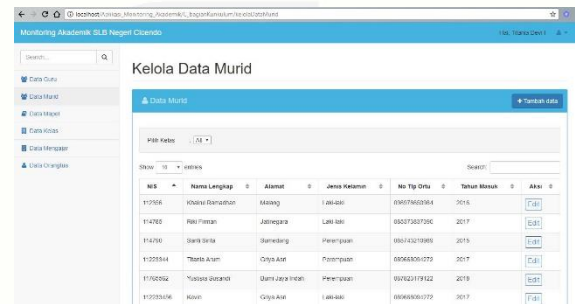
localhost/Aplikasi_Monitoring_Akademik/L_BagianKurikulum/KelolaDataMurid

Monitoring Akademik SLB Negeri Cicendo

Hai, Risma Dewi I

Search...

Data Guru
Data Murid
Data Mapel
Data Kelas
Data Mengajar
Data OrangTua

Kelola Data Murid

Data Murid

+ Tambah data

Pilih Kelas : All

Show 10 entries

Search:

| NIS | Nama Lengkap | Alamat | Jenis Kelamin | No Tlp Ortu | Tahun Masuk | Aksi |
|---|---|---|---|---|---|---|
| 112566 | Khalid Ramadhan | Malang | Laki-laki | 089676650984 | 2016 | Edit |
| 114768 | Riki Firman | Jatinegara | Laki-laki | 085673887290 | 2017 | Edit |
| 114790 | Santi Sinta | Sumedang | Perempuan | 085743210985 | 2015 | Edit |
| 11223344 | Tiara Asari | Griya Asri | Perempuan | 080688094272 | 2017 | Edit |
| 11766592 | Yustisia Barandi | Bumi Jaya Indah | Perempuan | 087823479122 | 2018 | Edit |
| 112233456 | Kevin | Griya Asri | Laki-laki | 080688094272 | 2017 | Edit |